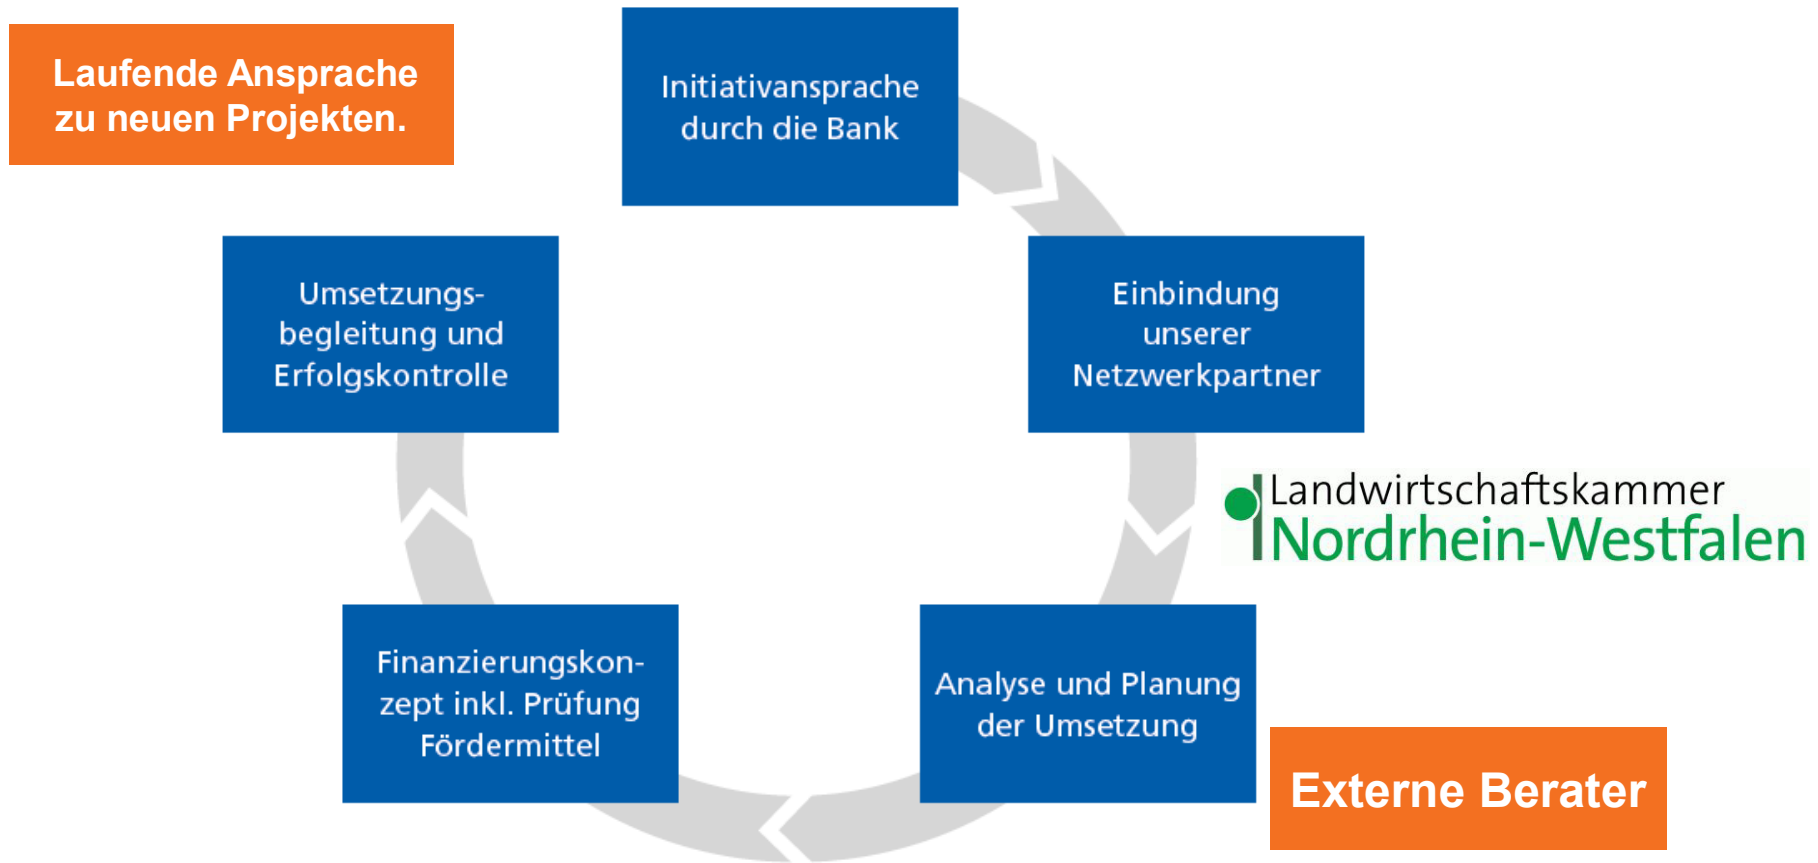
Laufende Ansprache zu neuen Projekten.

Initiativansprache durch die Bank

Einbindung unserer Netzwerkpartner

Landwirtschaftskammer Nordrhein-Westfalen

Analyse und Planung der Umsetzung

Externe Berater

Finanzierungskonzept inkl. Prüfung Fördermittel

Umsetzungsbegleitung und Erfolgskontrolle